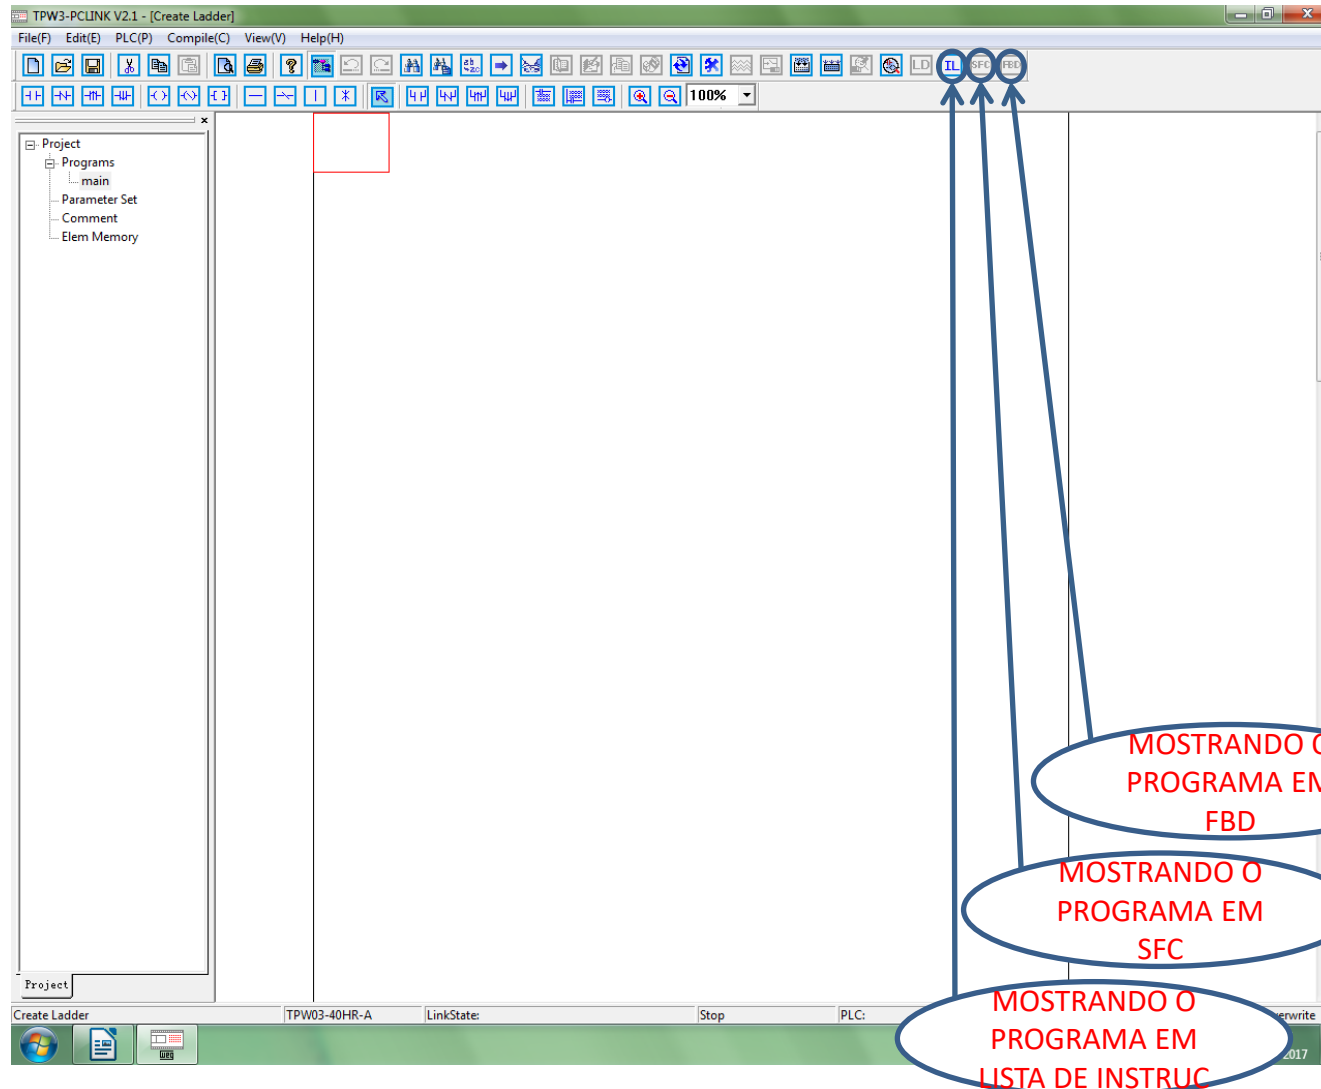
TPW3-PCLINK V2.1 - [Create Ladder]

File(F) Edit(E) PLC(P) Compile(C) View(V) Help(H)

LD IL SFC FBD

100%

Project
Programs
main
Parameter Set
Comment
Elem Memory

Project

MOSTRANDO O
PROGRAMA EM
FBD

MOSTRANDO O
PROGRAMA EM
SFC

MOSTRANDO O
PROGRAMA EM
LISTA DE INSTRUÇ

Create Ladder TPW03-40HR-A LinkState: Stop PLC: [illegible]erwrite

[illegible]2017